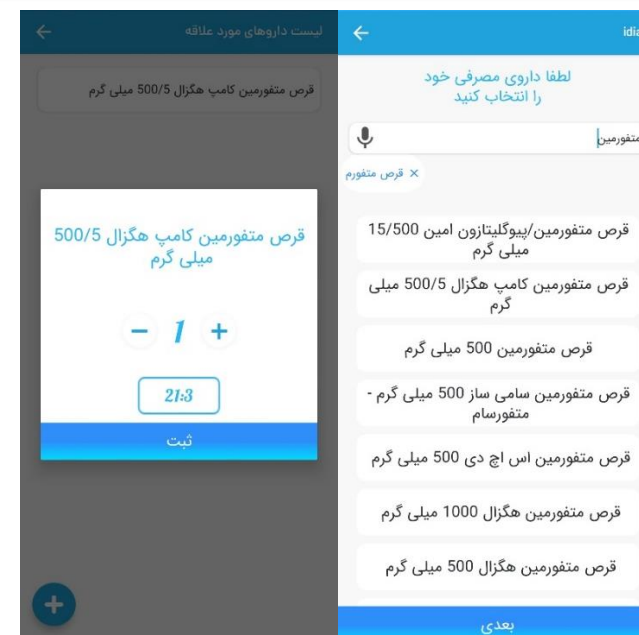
لیست داروهای مورد علاقه

قرص متفورمین کامپ هگزال 500/5 میلی گرم

قرص متفورمین کامپ هگزال 500/5 میلی گرم

− 1 +

21:3

ثبت

idia

لطفا داروی مصرفی خود را انتخاب کنید

متفورمین

× قرص متفورم

قرص متفورمین/پیوگلیتازون امین 15/500 میلی گرم

قرص متفورمین کامپ هگزال 500/5 میلی گرم

قرص متفورمین 500 میلی گرم

قرص متفورمین سامی ساز 500 میلی گرم - متفورسام

قرص متفورمین اس اچ دی 500 میلی گرم

قرص متفورمین هگزال 1000 میلی گرم

قرص متفورمین هگزال 500 میلی گرم

بعدی